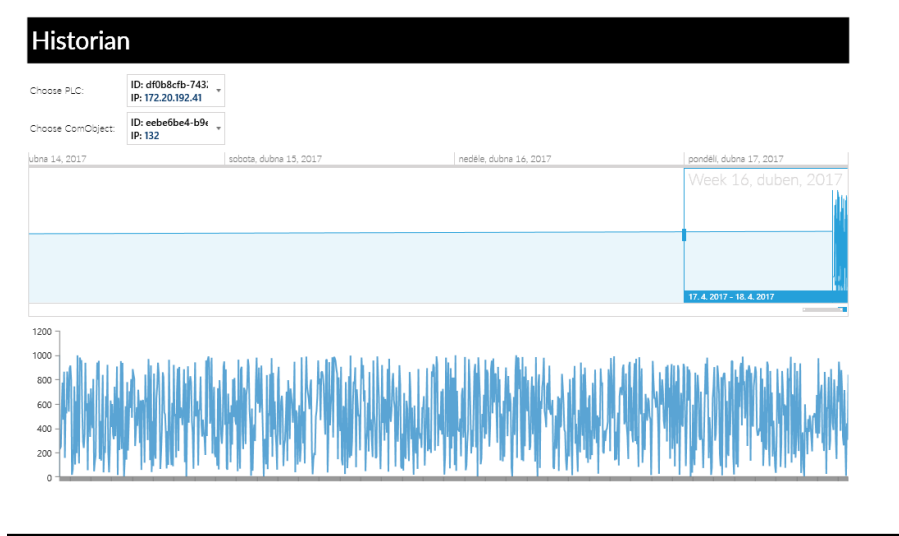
Historian

Choose PLC:
ID: df0b8cfb-743
IP: 172.20.192.41

Choose ComObject:
ID: eebe6be4-b9
IP: 132

ubna 14, 2017
sobota, dubna 15, 2017
neděle, dubna 16, 2017
pondělí, dubna 17, 2017

Week 16, duben, 2017

17. 4. 2017 – 18. 4. 2017

1200
1000
800
600
400
200
0